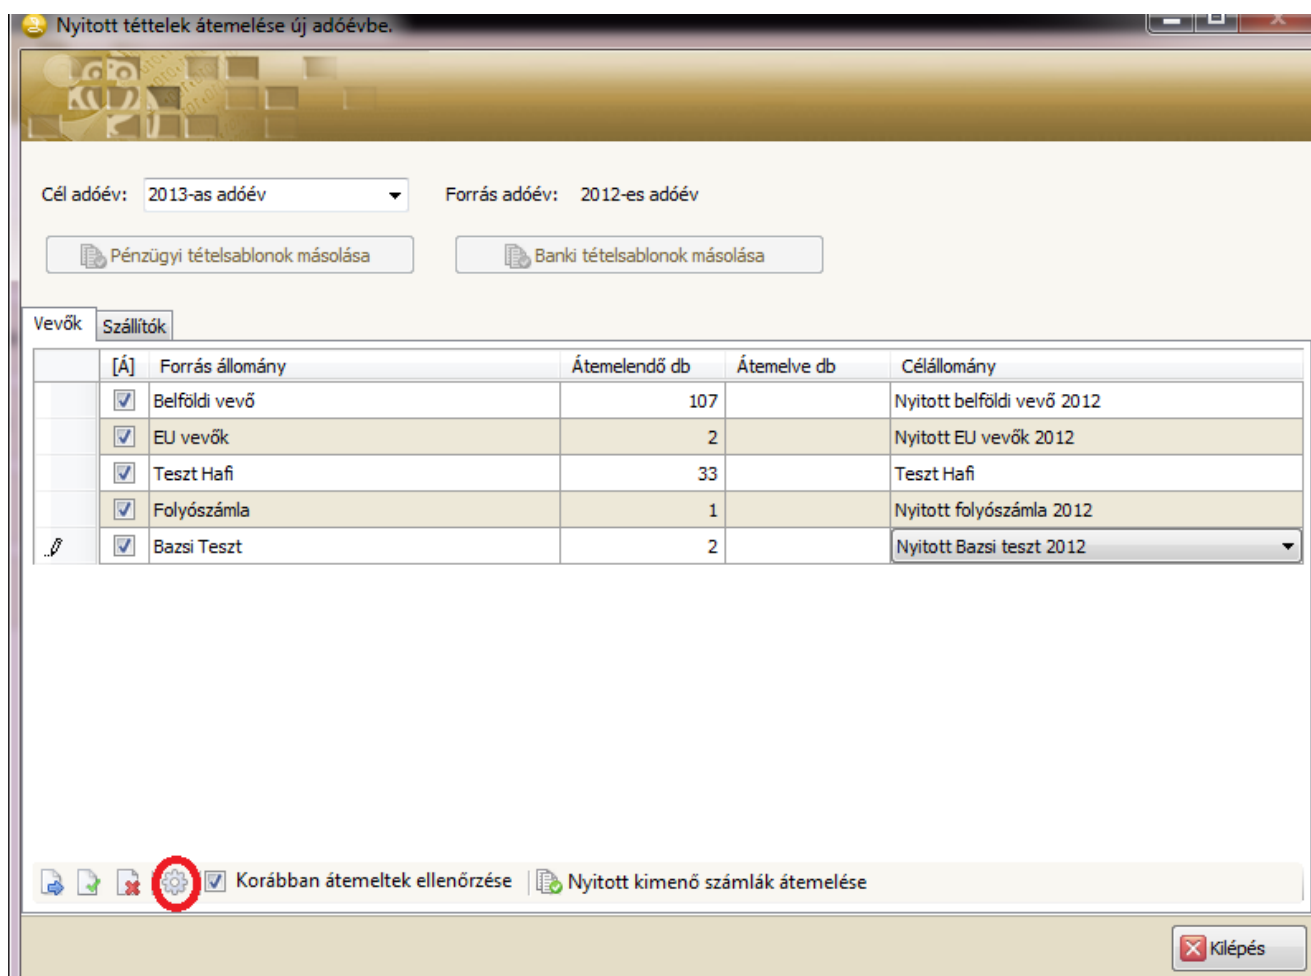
Nyitott téttelek átemelése új adóévbe.

Cél adóév: 2013-as adóév

Forrás adóév: 2012-es adóév

Pénzügyi tételsablonok másolása

Banki tételsablonok másolása

Vevők
Szállítók

| | [Á] | Forrás állomány | Átemelendő db | Átemelve db | Célállomány |
|---|---|---|---|---|---|
| | ☑ | Belföldi vevő | 107 | | Nyitott belföldi vevő 2012 |
| | ☑ | EU vevők | 2 | | Nyitott EU vevők 2012 |
| | ☑ | Teszt Hafi | 33 | | Teszt Hafi |
| | ☑ | Folyószámla | 1 | | Nyitott folyószámla 2012 |
| | ☑ | Bazsi Teszt | 2 | | Nyitott Bazsi teszt 2012 |

Korábban átemeltek ellenőrzése

Nyitott kimenő számlák átemelése

Kilépés